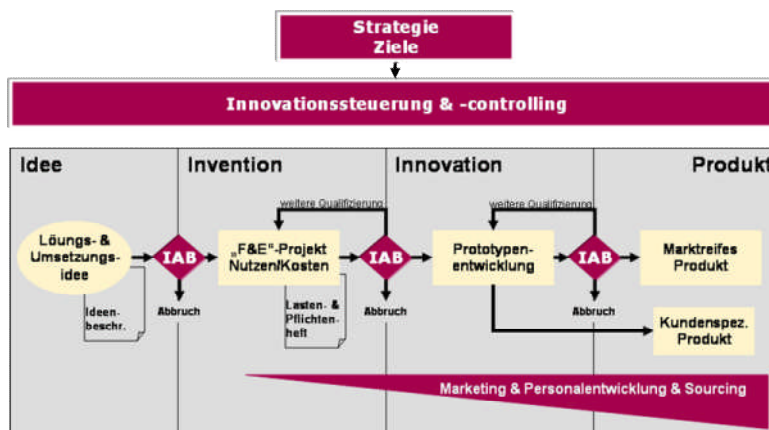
Strategie
Ziele

Innovationssteuerung & -controlling

Idee

Invention

Innovation

Produkt

Löungs- & Umsetzungs-idee

IAB

Abbruch

Ideen-beschr.

weitere Qualifizierung

„F&E"-Projekt Nutzen/Kosten

Lasten- & Pflichten-heft

IAB

Abbruch

weitere Qualifizierung

Prototypen-entwicklung

IAB

Abbruch

Marktreifes Produkt

Kundenspez. Produkt

Marketing & Personalentwicklung & Sourcing